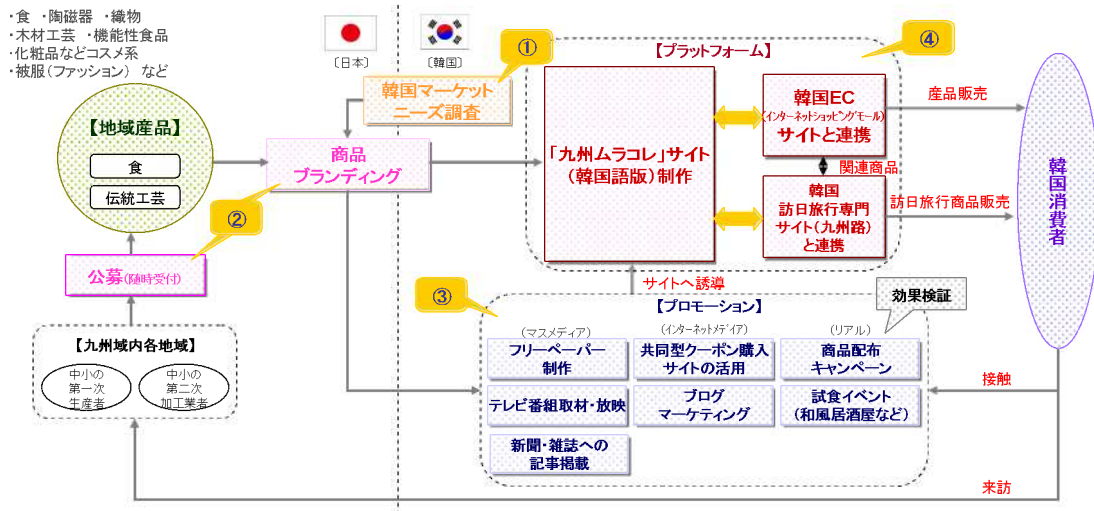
・食 ・陶磁器 ・織物
・木材工芸 ・機能性食品
・化粧品などコスメ系
・被服（ファッション） など

〔日本〕
〔韓国〕

①
韓国マーケット
ニーズ調査

【プラットフォーム】
④

【地域産品】
食
伝統工芸

商品
ブランディング

「九州ムラコレ」サイト
（韓国語版）制作

韓国EC
（インターネットショッピングモール）
サイトと連携

産品販売

関連商品

韓国
訪日旅行専門
サイト（九州路）
と連携

訪日旅行商品販売

韓国消費者

②
公募（随時受付）

サイトへ誘導

③
【プロモーション】
効果検証

【九州域内各地域】
中小の
第一次
生産者
中小の
第二次
加工業者

（マスメディア）
フリーペーパー
制作
テレビ番組取材・放映
新聞・雑誌への
記事掲載

（インターネットメディア）
共同型クーポン購入
サイトの活用
ブログ
マーケティング

（リアル）
商品配布
キャンペーン
試食イベント
（和風居酒屋など）

接触

来訪